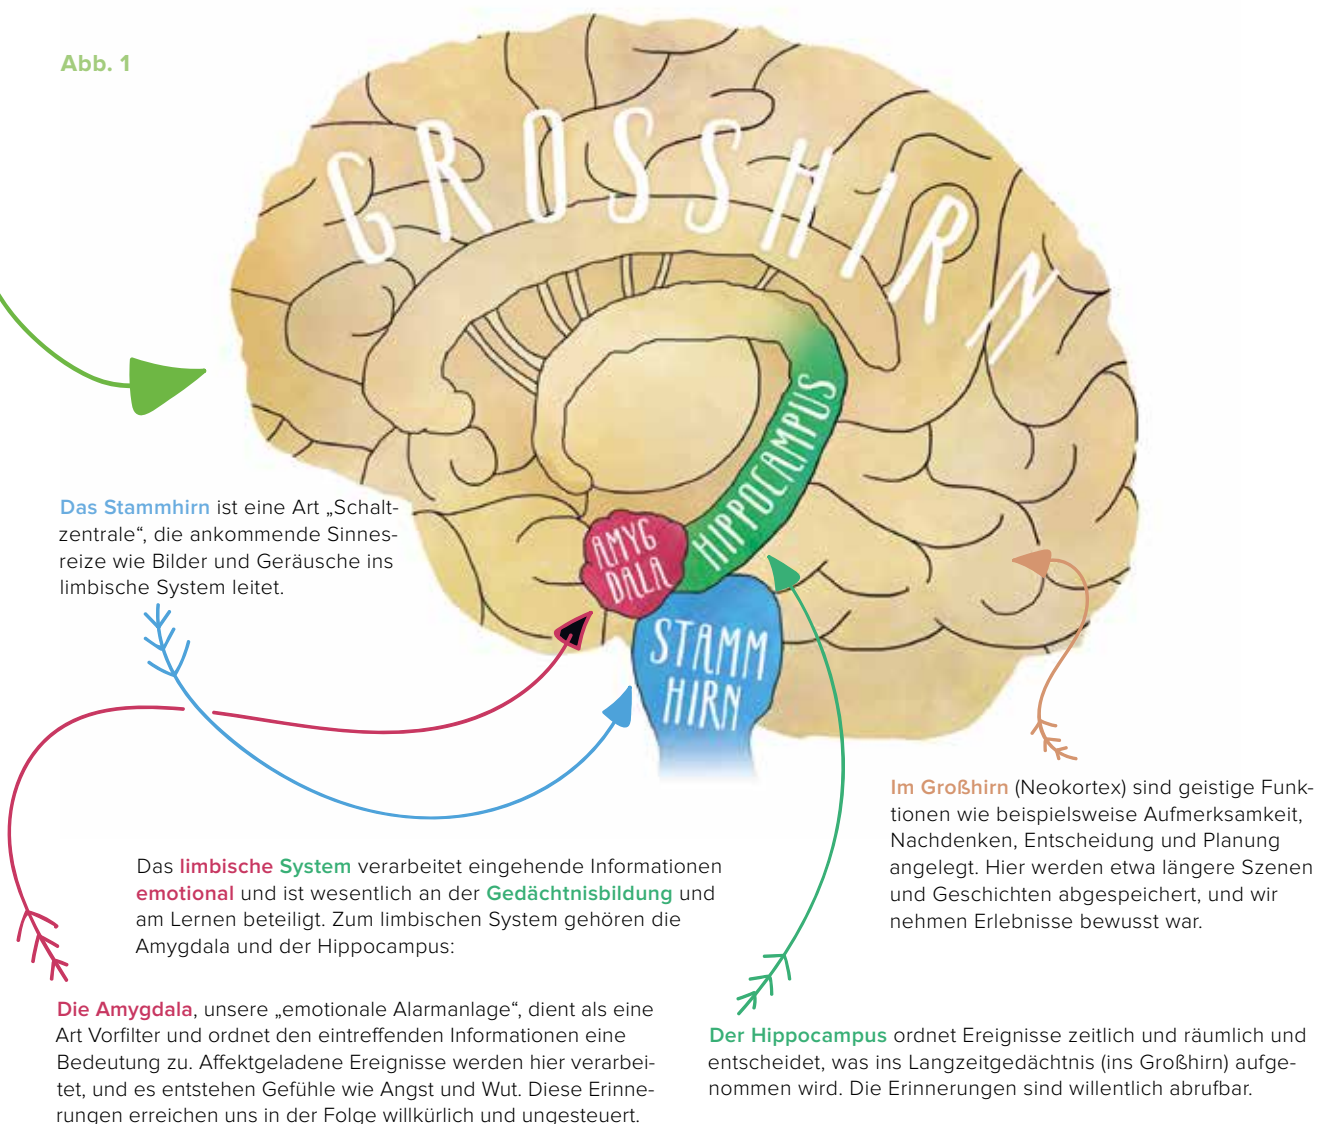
Abb. 1

GROSSHIRN

HIPPOCAMPUS

AMYGDALA

STAMMHIRN

Das Stammhirn ist eine Art „Schaltzentrale“, die ankommende Sinnesreize wie Bilder und Geräusche ins limbische System leitet.

Im Großhirn (Neokortex) sind geistige Funktionen wie beispielsweise Aufmerksamkeit, Nachdenken, Entscheidung und Planung angelegt. Hier werden etwa längere Szenen und Geschichten abgespeichert, und wir nehmen Erlebnisse bewusst war.

Das limbische System verarbeitet eingehende Informationen emotional und ist wesentlich an der Gedächtnisbildung und am Lernen beteiligt. Zum limbischen System gehören die Amygdala und der Hippocampus:

Die Amygdala, unsere „emotionale Alarmanlage“, dient als eine Art Vorfilter und ordnet den eintreffenden Informationen eine Bedeutung zu. Affektgeladene Ereignisse werden hier verarbeitet, und es entstehen Gefühle wie Angst und Wut. Diese Erinnerungen erreichen uns in der Folge willkürlich und ungesteuert.

Der Hippocampus ordnet Ereignisse zeitlich und räumlich und entscheidet, was ins Langzeitgedächtnis (ins Großhirn) aufgenommen wird. Die Erinnerungen sind willentlich abrufbar.